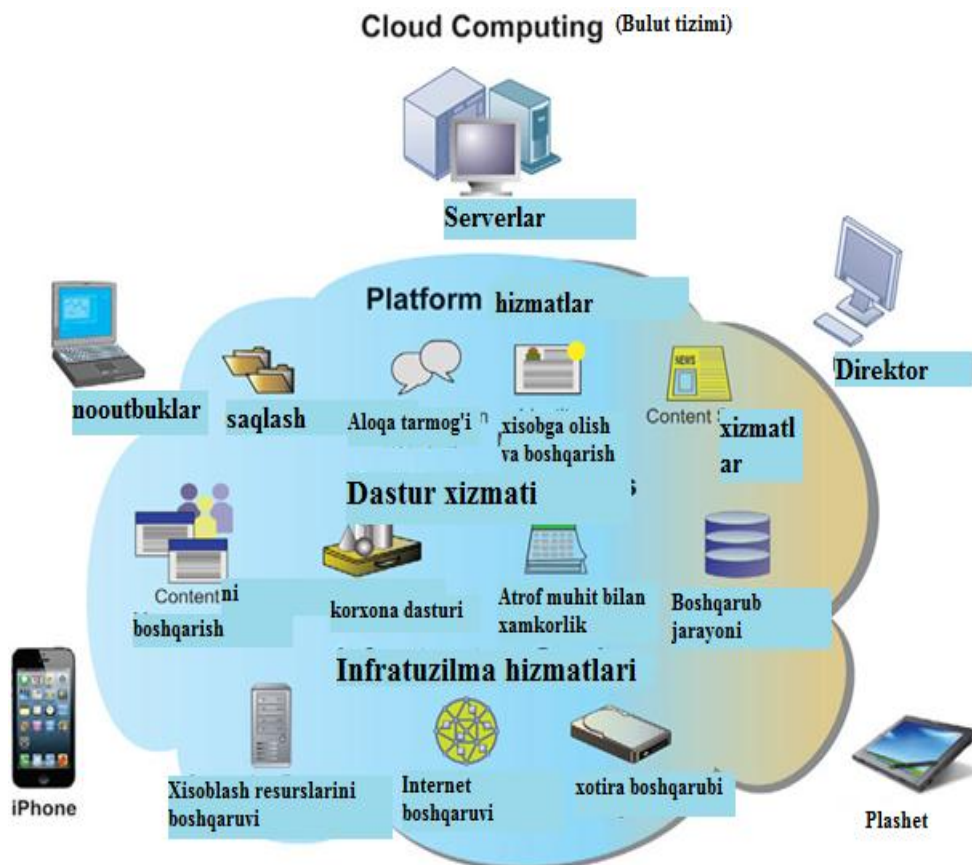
Cloud Computing (Bulut tizimi)

Serverlar

Platform hizmatlar

Direktor

nooutbuklar

saqlash

Aloqa tarmog'i

xisobga olish va boshqarish

Content

xizmatlar

Dastur xizmati

Content ni boshqarish

korxona dasturi

Atrof muhit bilan xamkorlik

Boshqarub jarayoni

Infratuzilma hizmatlari

iPhone

Xisoblash resurslarini boshqaruvi

Internet boshqaruvi

xotira boshqarubi

Plashet